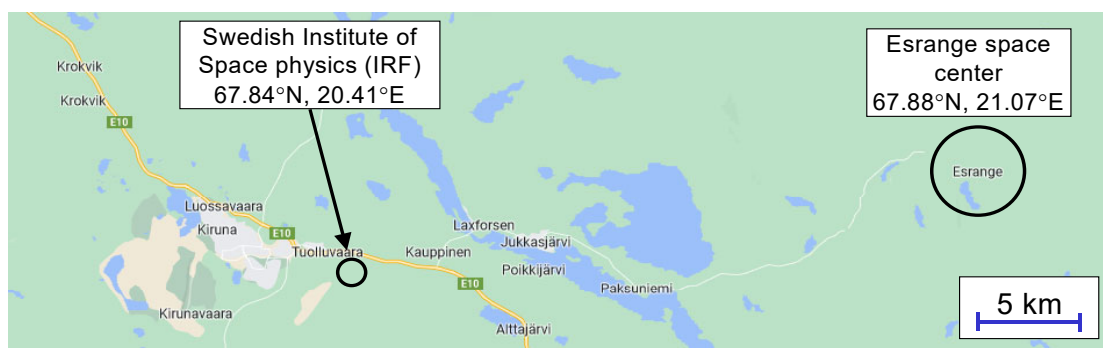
Swedish Institute of Space physics (IRF) 67.84°N, 20.41°E

Esrange space center 67.88°N, 21.07°E

Krokvik

Krokvik

E10

Luossavaara

Kiruna

E10

Tuolluvaara

Kauppinen

Laxforsen

Jukkasjärvi

Poikkijärvi

E10

Paksuniemi

Kirunavaara

Alttajärvi

Esrange

5 km